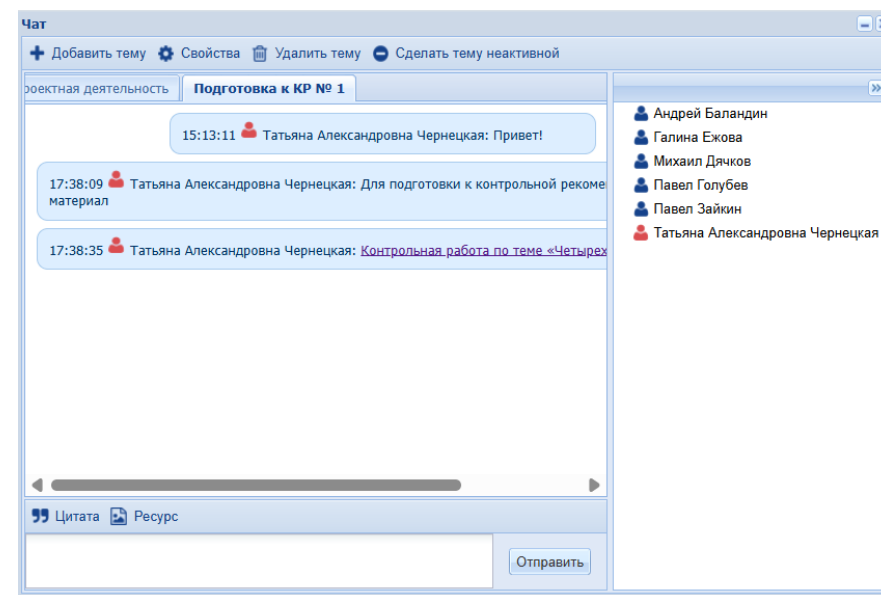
Чат

Добавить тему   Свойства   Удалить тему   Сделать тему неактивной

роектная деятельность   Подготовка к КР № 1

15:13:11 Татьяна Александровна Чернецкая: Привет!

17:38:09 Татьяна Александровна Чернецкая: Для подготовки к контрольной рекоме материал

17:38:35 Татьяна Александровна Чернецкая: Контрольная работа по теме «Четырех

Цитата   Ресурс

Отправить

»

Андрей Баландин
Галина Ежова
Михаил Дячков
Павел Голубев
Павел Зайкин
Татьяна Александровна Чернецкая